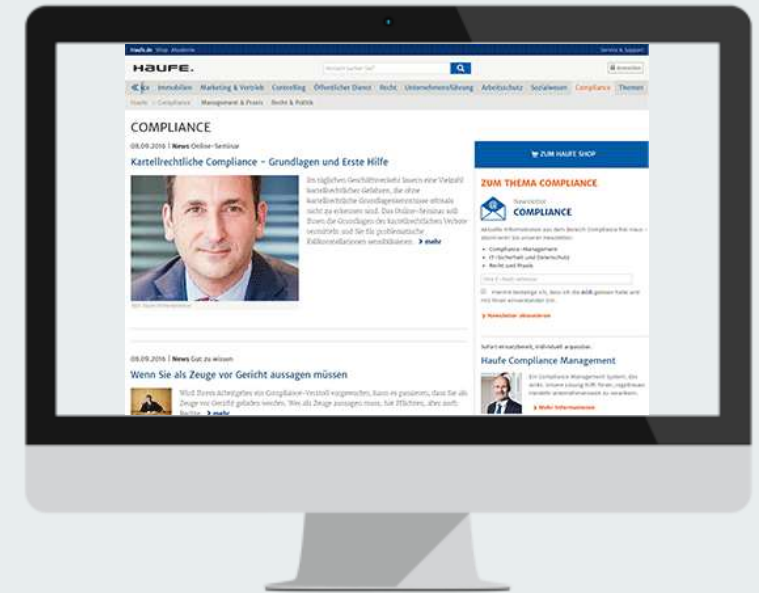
Haufe.de Shop Akademie

Service & Support

HAUFE.

Wonach suchen Sie?

Anmelden

Immobilien Marketing & Vertrieb Controlling Öffentlicher Dienst Recht Unternehmensführung Arbeitsschutz Sozialwesen Compliance Themen

Haufe > Compliance Management & Praxis Recht & Politik

COMPLIANCE

08.09.2016 | News Online-Seminar

Kartellrechtliche Compliance – Grundlagen und Erste Hilfe

Im täglichen Geschäftsverkehr lauern eine Vielzahl kartellrechtlicher Gefahren, die ohne kartellrechtliche Grundlagenkenntnisse oftmals nicht zu erkennen sind. Das Online-Seminar soll Ihnen die Grundlagen des kartellrechtlichen Verbots vermitteln und Sie für problematische Kollisionsfallen sensibilisieren. > mehr

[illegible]

08.09.2016 | News Gut zu wissen

Wenn Sie als Zeuge vor Gericht aussagen müssen

Wird Ihrem Arbeitgeber ein Compliance-Verstoß vorgeworfen, kann es passieren, dass Sie als Zeuge vor Gericht geladen werden. Wie als Zeuge aussagen muss, Sie Pflichten, aber auch Rechte. > mehr

ZUM HAUFE SHOP

ZUM THEMA COMPLIANCE

Newsletter
COMPLIANCE

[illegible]

• Compliance-Management
• IT-Sicherheit und Datenschutz
• Recht und Praxis

Ihre E-Mail-Adresse

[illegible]

> Newsletter abonnieren

Sofort einsetzbereit, individuell anpassbar.

Haufe Compliance Management

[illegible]

> Mehr Informationen